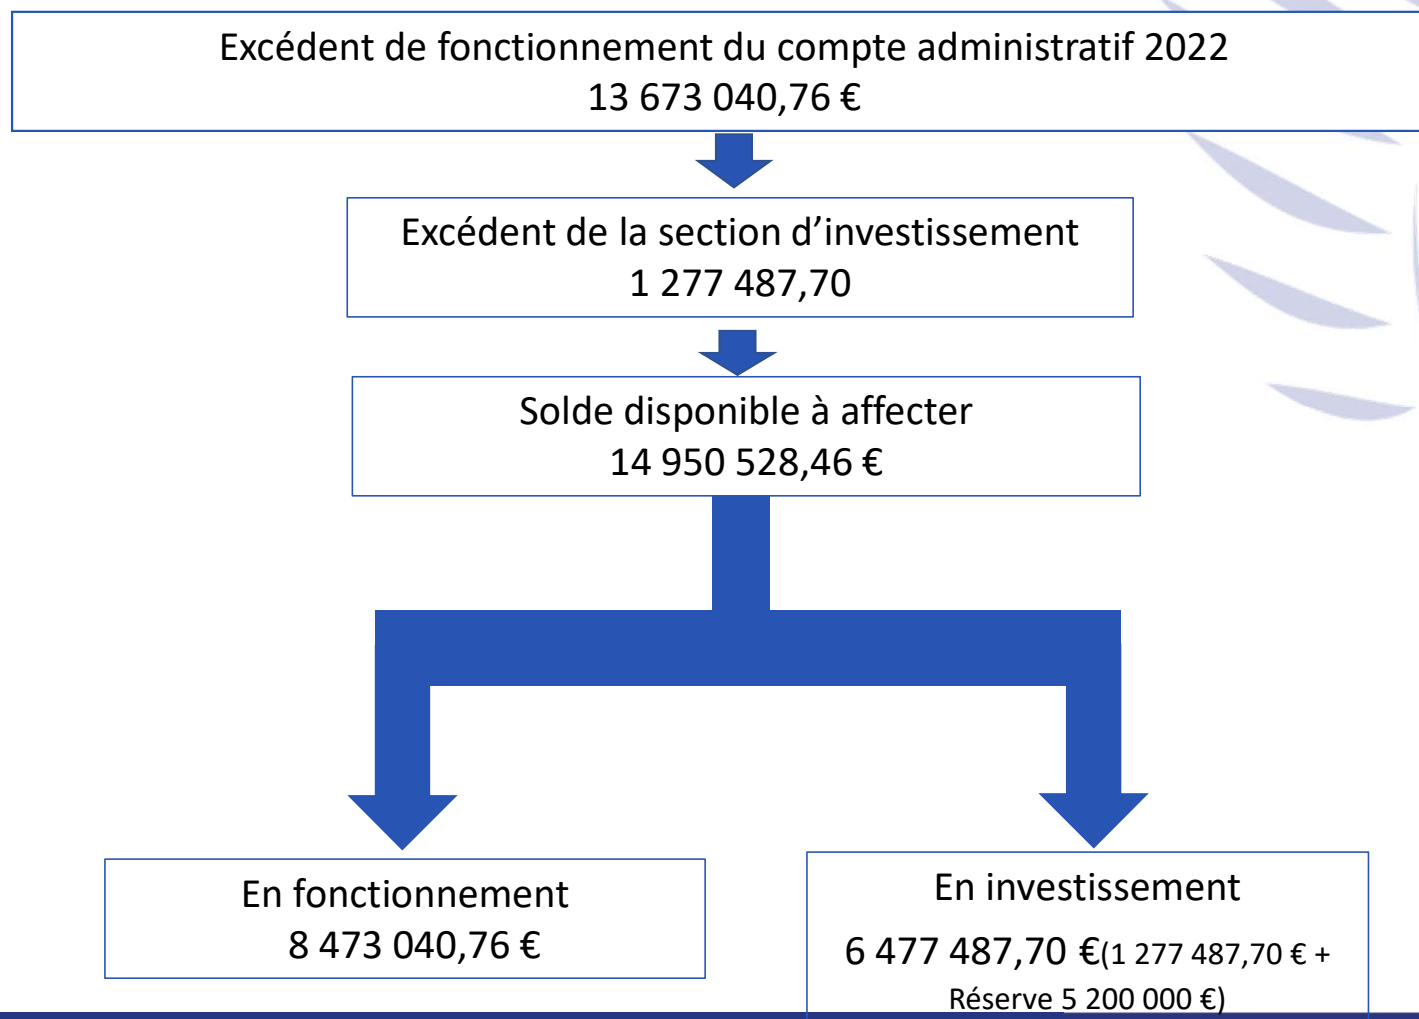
Excédent de fonctionnement du compte administratif 2022
13 673 040,76 €

Excédent de la section d'investissement
1 277 487,70

Solde disponible à affecter
14 950 528,46 €

En fonctionnement
8 473 040,76 €

En investissement
6 477 487,70 €(1 277 487,70 € + Réserve 5 200 000 €)